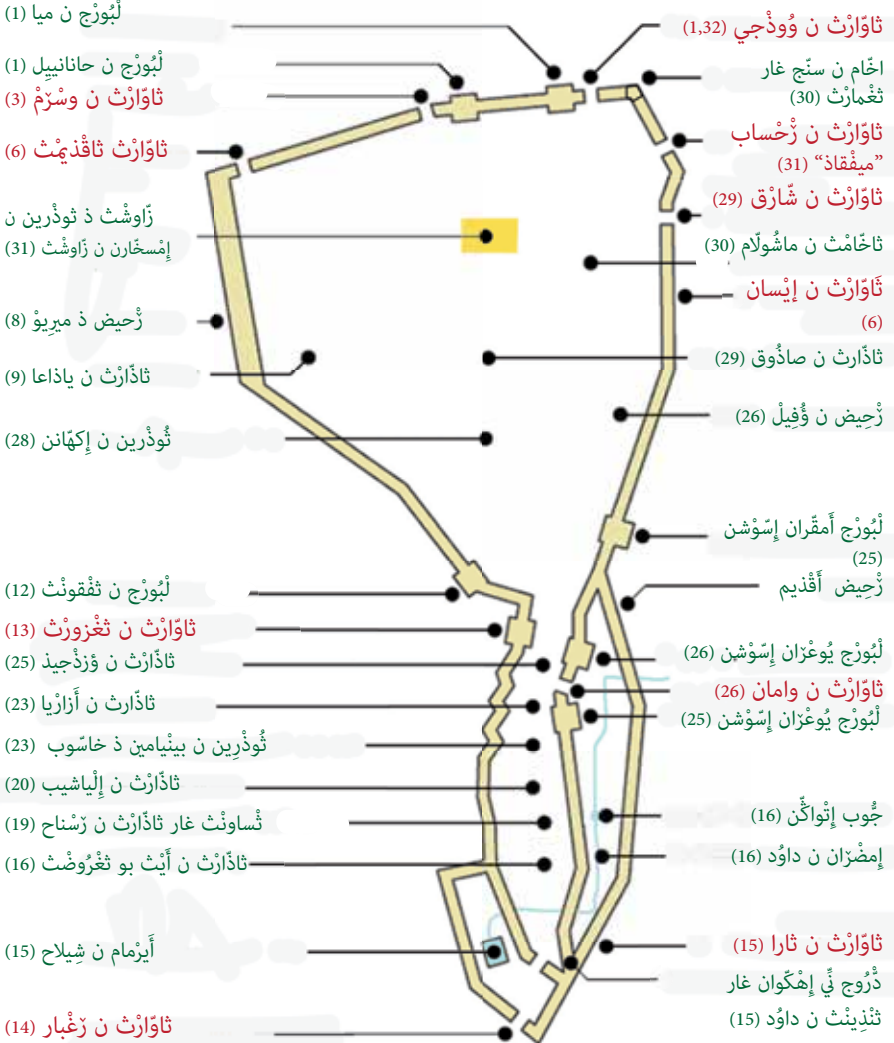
لْبُورْج ن ميا (1)
ثاوّارْث ن وُوذْجي (1,32)
لْبُورْج ن حانانييل (1)
اخّام ن سنّج غار ثغْمارْث (30)
ثاوّارْث ن وسْرْمْ (3)
ثاوّارْث ن زْحساب "ميفْقاذ" (31)
ثاوّارْث ثاقْذيمْث (6)
ثاوّارْث ن شّارْق (29)
زّاوشْث ذ ثوذْرين ن إمْسخارن ن زّاوشْث (31)
ثاخّامْث ن ماشُولّام (30)
ثاوّارْث ن إيْسان (6)
زْحيض ذ ميريوْ (8)
ثاذّارْث ن ياذاعا (9)
ثاذّارث ن صاذُوق (29)
زْحيض ن وُفِيلْ (26)
ثُوذْرين ن إكْهّانن (28)
لْبُورج أمقّران إسّوْشن (25)
لْبُورْج ن ثْفقونْث (12)
زْحيض أقْذيم
ثاوّارْث ن ثغْزورْث (13)
لْبُورْج يُوعْزان إسّوْشن (26)
ثاذّارْث ن وْزذْجيذ (25)
ثاوّارْث ن وامان (26)
ثاذّارث ن أزارْيا (23)
لْبُورْج يُوعْزان إسّوْشن (25)
ثُوذْرين ن بينْيامين ذ خاسّوب (23)
ثاذّارْث ن إلْياشيب (20)
جُوب إثْواكّن (16)
ثْساونْث غار ثاذّارْث ن زْسْناح (19)
إمضْزان ن داوُد (16)
ثاذّارْث ن أيْث بو ثغْرُوضْث (16)
ثاوّارْث ن ثارا (15)
أيْرمام ن شِيلاح (15)
دْرُوج نِّ إهْكّوان غار ثنْذِينْث ن داوُد (15)
ثاوّارْث ن زْغْبار (14)